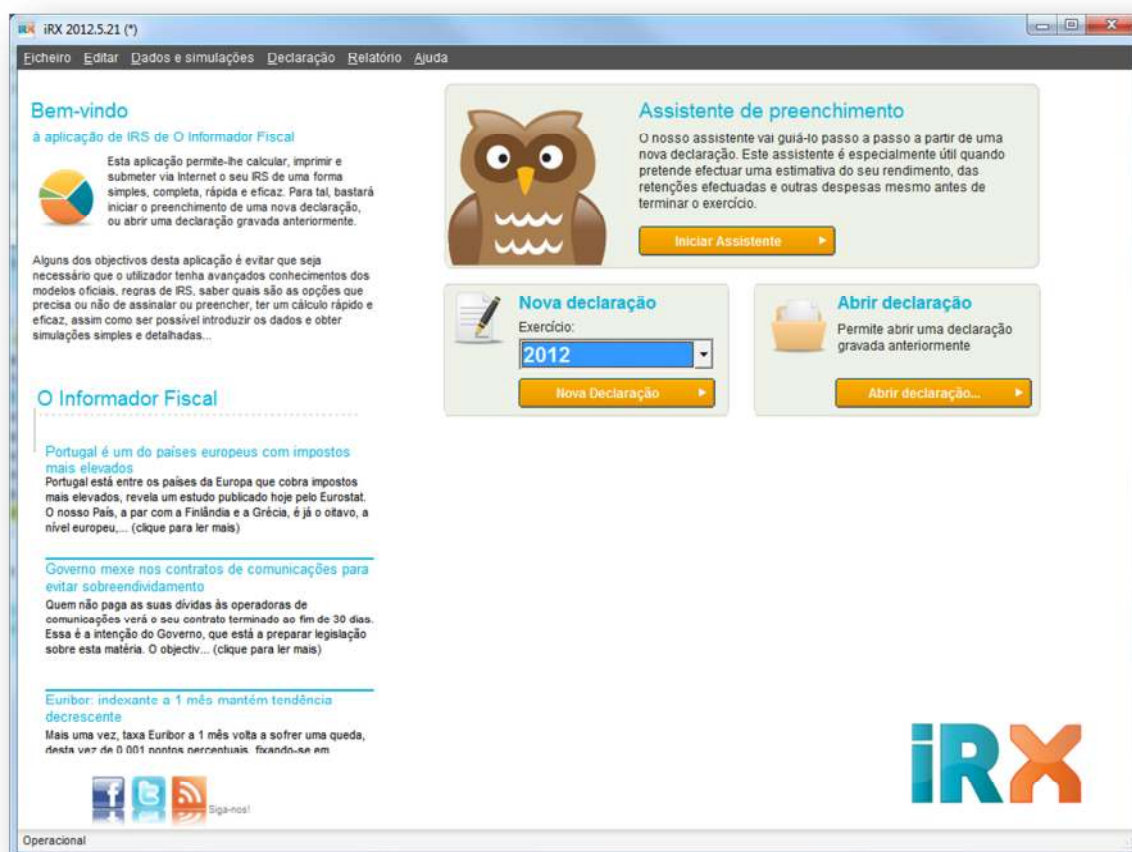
iRX 2012.5.21 (*)

Ficheiro Editar Dados e simulações Declaração Relatório Ajuda

Bem-vindo

à aplicação de IRS de O Informador Fiscal

Esta aplicação permite-lhe calcular, imprimir e submeter via Internet o seu IRS de uma forma simples, completa, rápida e eficaz. Para tal, bastará iniciar o preenchimento de uma nova declaração, ou abrir uma declaração gravada anteriormente.

Alguns dos objectivos desta aplicação é evitar que seja necessário que o utilizador tenha avançados conhecimentos dos modelos oficiais, regras de IRS, saber quais são as opções que precisa ou não de assinalar ou preencher, ter um cálculo rápido e eficaz, assim como ser possível introduzir os dados e obter simulações simples e detalhadas...

O Informador Fiscal

Portugal é um do países europeus com impostos mais elevados

Portugal está entre os países da Europa que cobra impostos mais elevados, revela um estudo publicado hoje pelo Eurostat. O nosso País, a par com a Finlândia e a Grécia, é já o oitavo, a nível europeu,... (clique para ler mais)

Governo mexe nos contratos de comunicações para evitar sobreendividamento

Quem não paga as suas dívidas às operadoras de comunicações verá o seu contrato terminado ao fim de 30 dias. Essa é a intenção do Governo, que está a preparar legislação sobre esta matéria. O objectiv... (clique para ler mais)

Euribor: indexante a 1 mês mantém tendência decrescente

Mais uma vez, taxa Euribor a 1 mês volta a sofrer uma queda, desta vez de 0,001 pontos percentuais, fixando-se em

Siga-nos!

Assistente de preenchimento

O nosso assistente vai guiá-lo passo a passo a partir de uma nova declaração. Este assistente é especialmente útil quando pretende efectuar uma estimativa do seu rendimento, das retenções efectuadas e outras despesas mesmo antes de terminar o exercício.

Iniciar Assistente

Nova declaração

Exercício:

2012

Nova Declaração

Abrir declaração

Permite abrir uma declaração gravada anteriormente

Abrir declaração...

iRX

Operacional